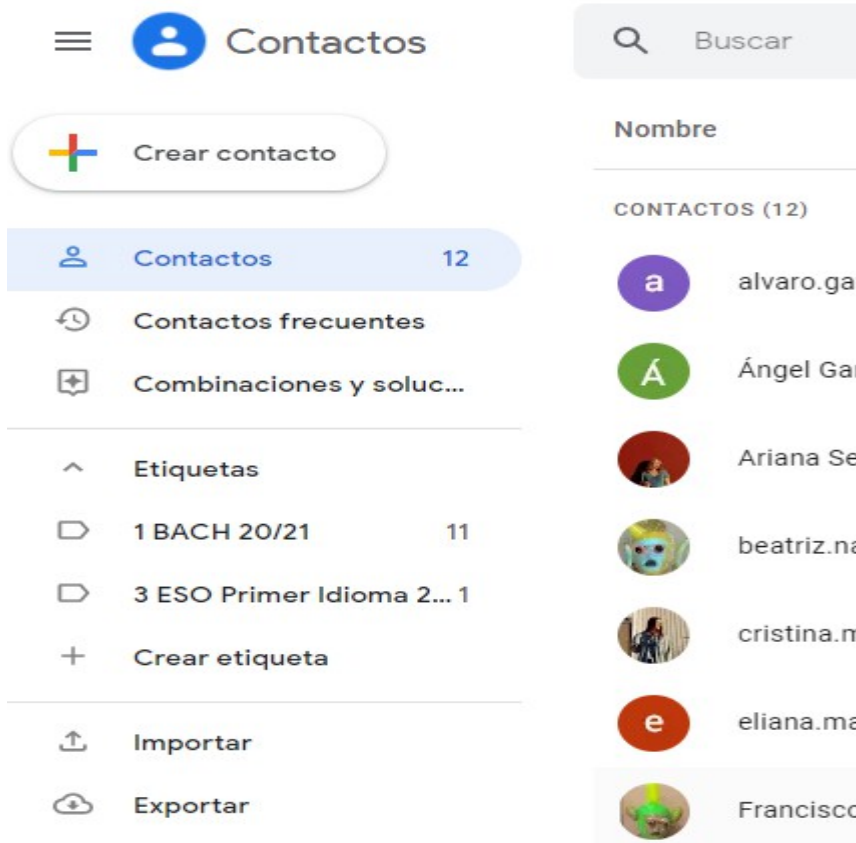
Contactos

Buscar

Crear contacto

Contactos 12

Contactos frecuentes

Combinaciones y soluc...

Etiquetas

1 BACH 20/21 11

3 ESO Primer Idioma 2... 1

Crear etiqueta

Importar

Exportar

Nombre

CONTACTOS (12)

a alvaro.ga

Á Ángel Ga

Ariana Se

beatriz.n

cristina.m

e eliana.ma

Francisc